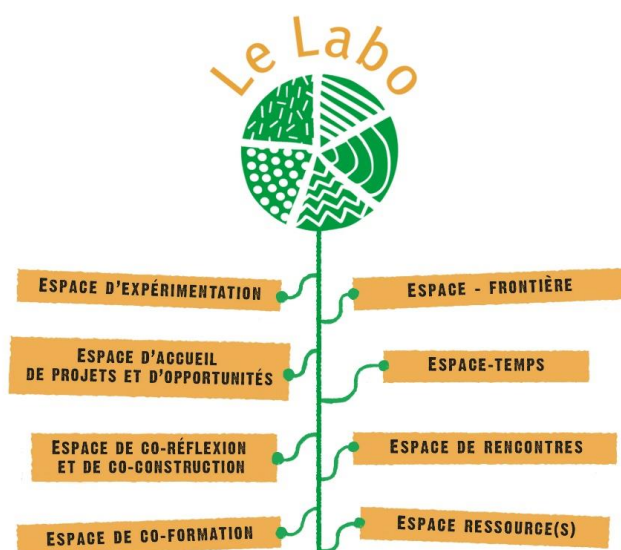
Le Labo

ESPACE D'EXPÉRIMENTATION

ESPACE - FRONTIÈRE

ESPACE D'ACCUEIL DE PROJETS ET D'OPPORTUNITÉS

ESPACE-TEMPS

ESPACE DE CO-RÉFLEXION ET DE CO-CONSTRUCTION

ESPACE DE RENCONTRES

ESPACE DE CO-FORMATION

ESPACE RESSOURCE(S)